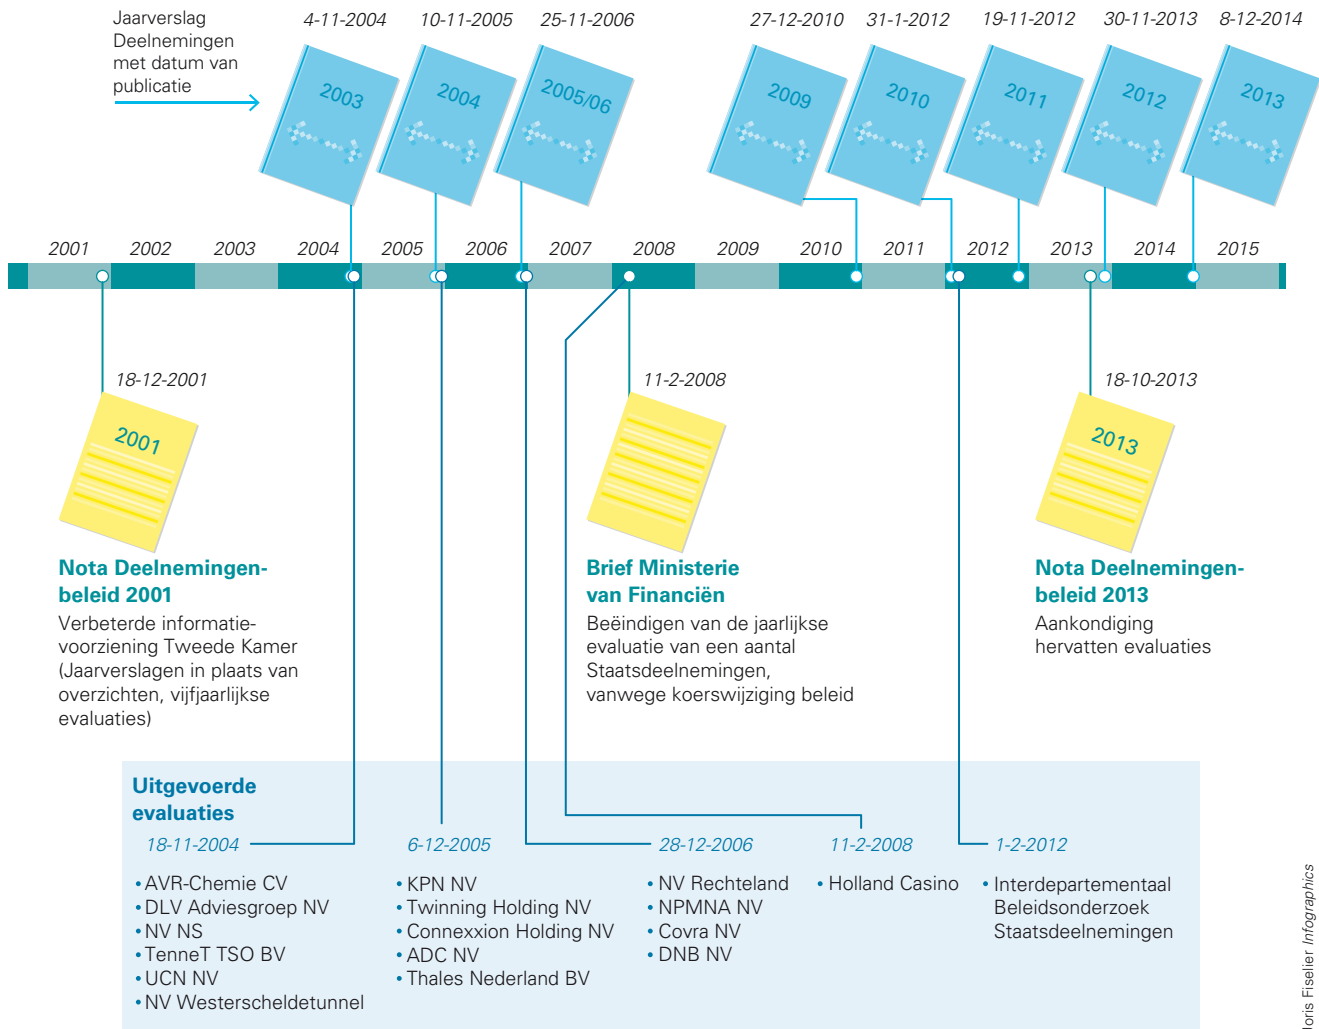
Jaarverslag Deelnemingen met datum van publicatie

4-11-2004
10-11-2005
25-11-2006
27-12-2010
31-1-2012
19-11-2012
30-11-2013
8-12-2014

2003
2004
2005/06
2009
2010
2011
2012
2013

2001 2002 2003 2004 2005 2006 2007 2008 2009 2010 2011 2012 2013 2014 2015

18-12-2001
2001
Nota Deelnemingenbeleid 2001
Verbeterde informatievoorziening Tweede Kamer (Jaarverslagen in plaats van overzichten, vijfjaarlijkse evaluaties)

11-2-2008
Brief Ministerie van Financiën
Beëindigen van de jaarlijkse evaluatie van een aantal Staatsdeelnemingen, vanwege koerswijziging beleid

18-10-2013
2013
Nota Deelnemingenbeleid 2013
Aankondiging hervatten evaluaties

Uitgevoerde evaluaties

18-11-2004
• AVR-Chemie CV
• DLV Adviesgroep NV
• NV NS
• TenneT TSO BV
• UCN NV
• NV Westerscheldetunnel

6-12-2005
• KPN NV
• Twinning Holding NV
• Connexxion Holding NV
• ADC NV
• Thales Nederland BV

28-12-2006
• NV Rechteland
• NPMNA NV
• Covra NV
• DNB NV

11-2-2008
• Holland Casino

1-2-2012
• Interdepartementaal Beleidsonderzoek Staatsdeelnemingen

Joris Fiselier Infographics